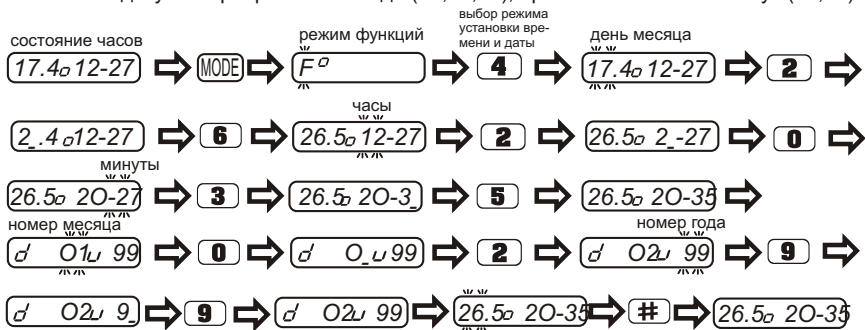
состояние часов
17.4о 12-27 ⇨ MODE ⇨ F°
режим функций
выбор режима установки времени и даты
⇨ 4 ⇨ 17.4о 12-27 ⇨ 2 ⇨
день месяца

2_.4о 12-27 ⇨ 6 ⇨ 26.5о 12-27 ⇨ 2 ⇨ 26.5о 2_-27 ⇨ 0 ⇨
часы

минуты
26.5о 2О-27 ⇨ 3 ⇨ 26.5о 2О-3_ ⇨ 5 ⇨ 26.5о 2О-35 ⇨

номер месяца
d О1и 99 ⇨ 0 ⇨ d О_и 99 ⇨ 2 ⇨ d О2и 99 ⇨ 9 ⇨
номер года

d О2и 9_ ⇨ 9 ⇨ d О2и 99 ⇨ 26.5о 2О-35 ⇨ # ⇨ 26.5о 2О-35